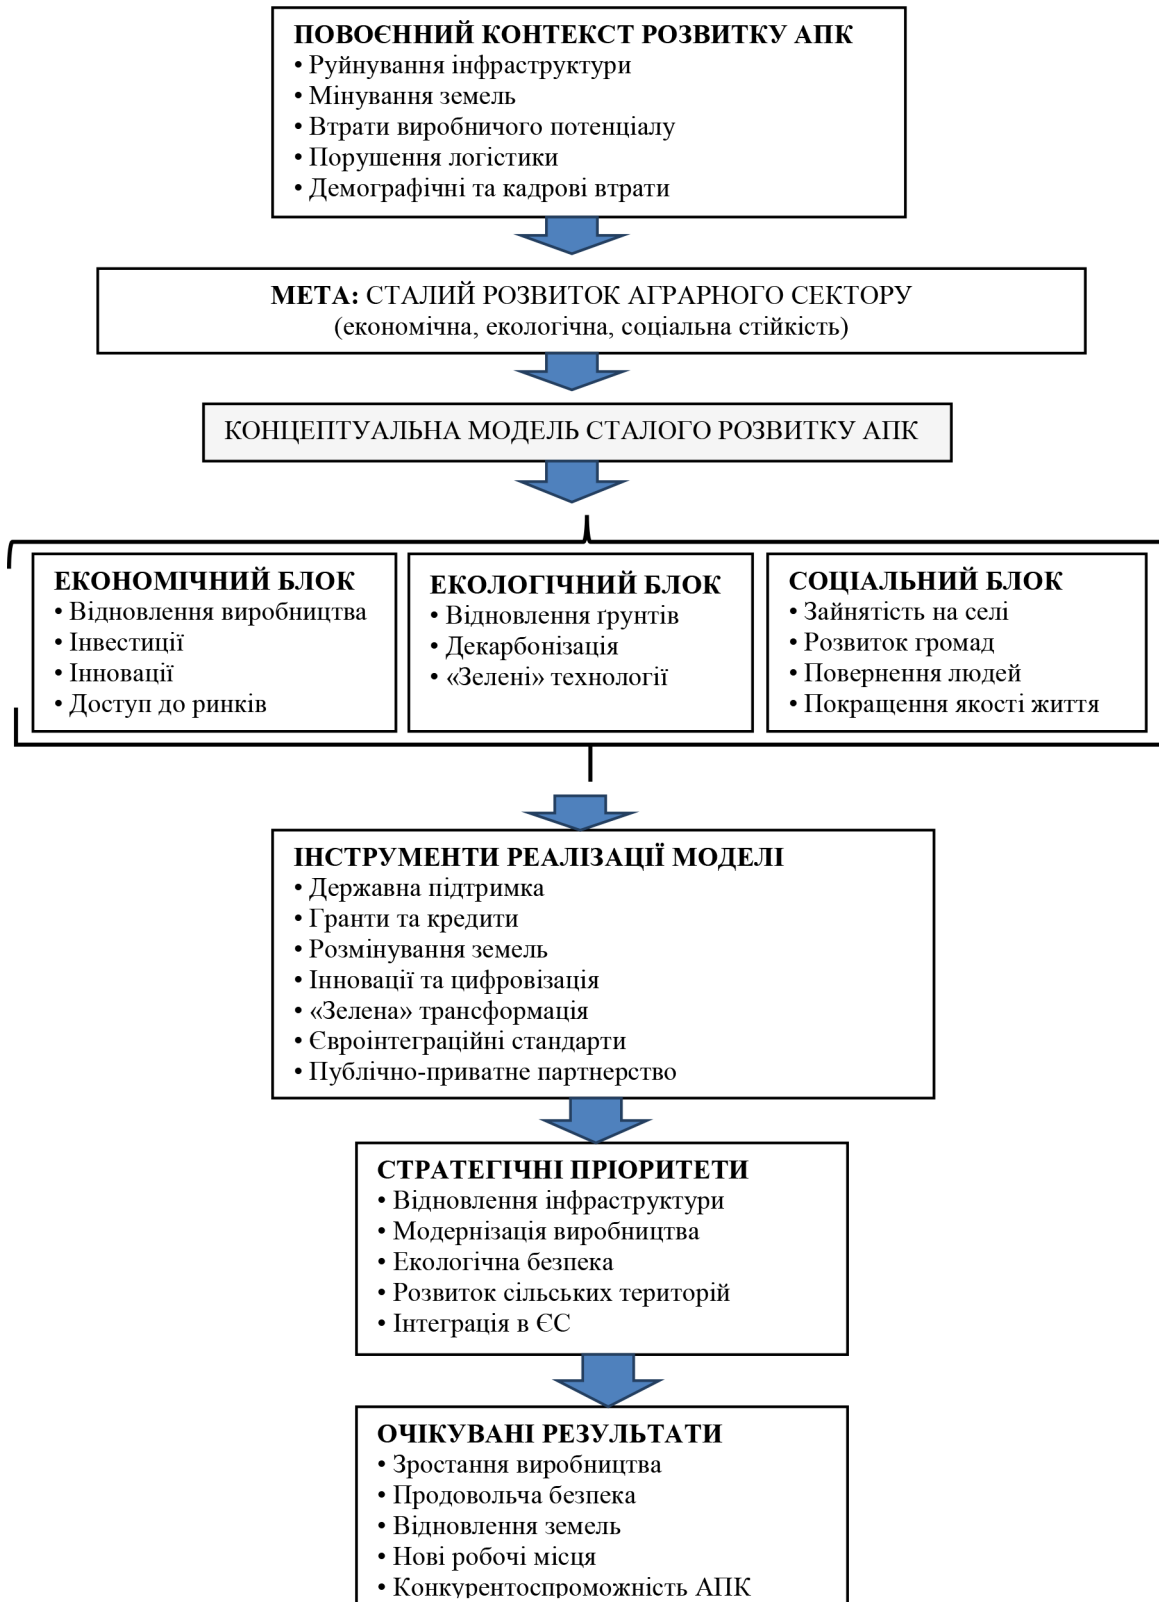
ПОВОЄННИЙ КОНТЕКСТ РОЗВИТКУ АПК
• Руйнування інфраструктури
• Мінування земель
• Втрати виробничого потенціалу
• Порушення логістики
• Демографічні та кадрові втрати

МЕТА: СТАЛИЙ РОЗВИТОК АГРАРНОГО СЕКТОРУ
(економічна, екологічна, соціальна стійкість)

КОНЦЕПТУАЛЬНА МОДЕЛЬ СТАЛОГО РОЗВИТКУ АПК

ЕКОНОМІЧНИЙ БЛОК
• Відновлення виробництва
• Інвестиції
• Інновації
• Доступ до ринків

ЕКОЛОГІЧНИЙ БЛОК
• Відновлення ґрунтів
• Декарбонізація
• «Зелені» технології

СОЦІАЛЬНИЙ БЛОК
• Зайнятість на селі
• Розвиток громад
• Повернення людей
• Покращення якості життя

ІНСТРУМЕНТИ РЕАЛІЗАЦІЇ МОДЕЛІ
• Державна підтримка
• Гранти та кредити
• Розмінування земель
• Інновації та цифровізація
• «Зелена» трансформація
• Євроінтеграційні стандарти
• Публічно-приватне партнерство

СТРАТЕГІЧНІ ПРІОРИТЕТИ
• Відновлення інфраструктури
• Модернізація виробництва
• Екологічна безпека
• Розвиток сільських територій
• Інтеграція в ЄС

ОЧІКУВАНІ РЕЗУЛЬТАТИ
• Зростання виробництва
• Продовольча безпека
• Відновлення земель
• Нові робочі місця
• Конкурентоспроможність АПК